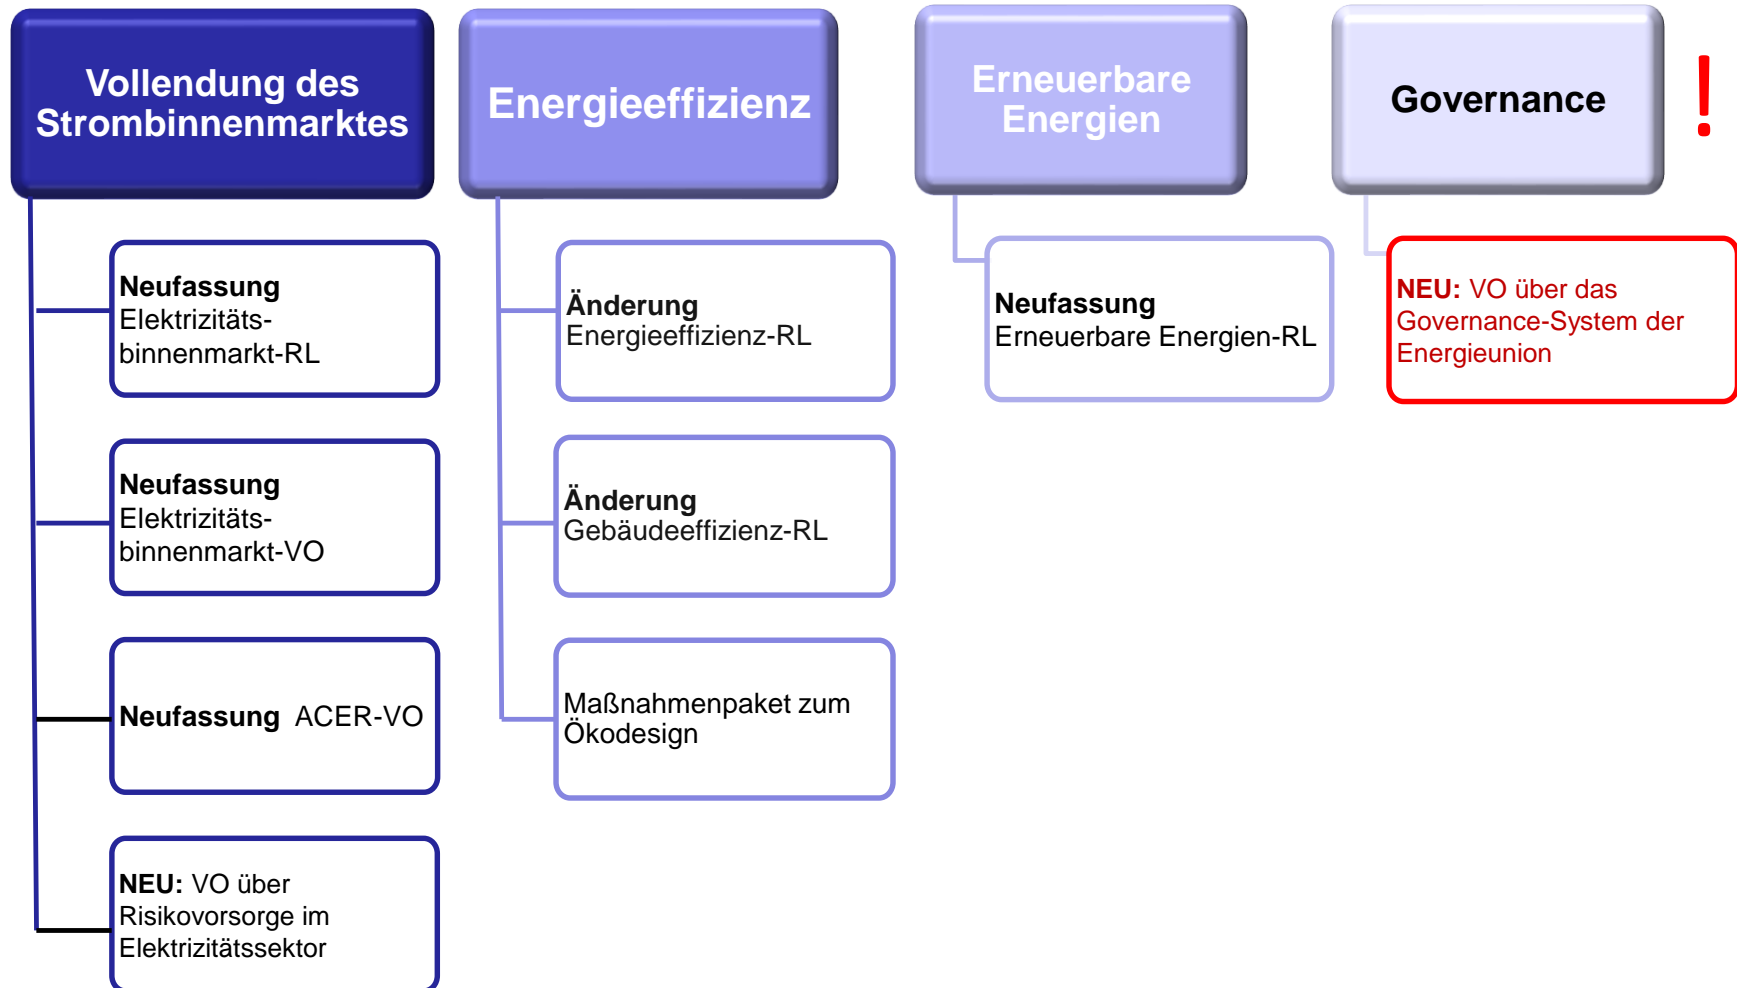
Vollendung des Strombinnenmarktes

Energieeffizienz

Erneuerbare Energien

Governance

!

Neufassung Elektrizitätsbinnenmarkt-RL

Neufassung Elektrizitätsbinnenmarkt-VO

Neufassung ACER-VO

NEU: VO über Risikovorsorge im Elektrizitätssektor

Änderung Energieeffizienz-RL

Änderung Gebäudeeffizienz-RL

Maßnahmenpaket zum Ökodesign

Neufassung Erneuerbare Energien-RL

NEU: VO über das Governance-System der Energieunion